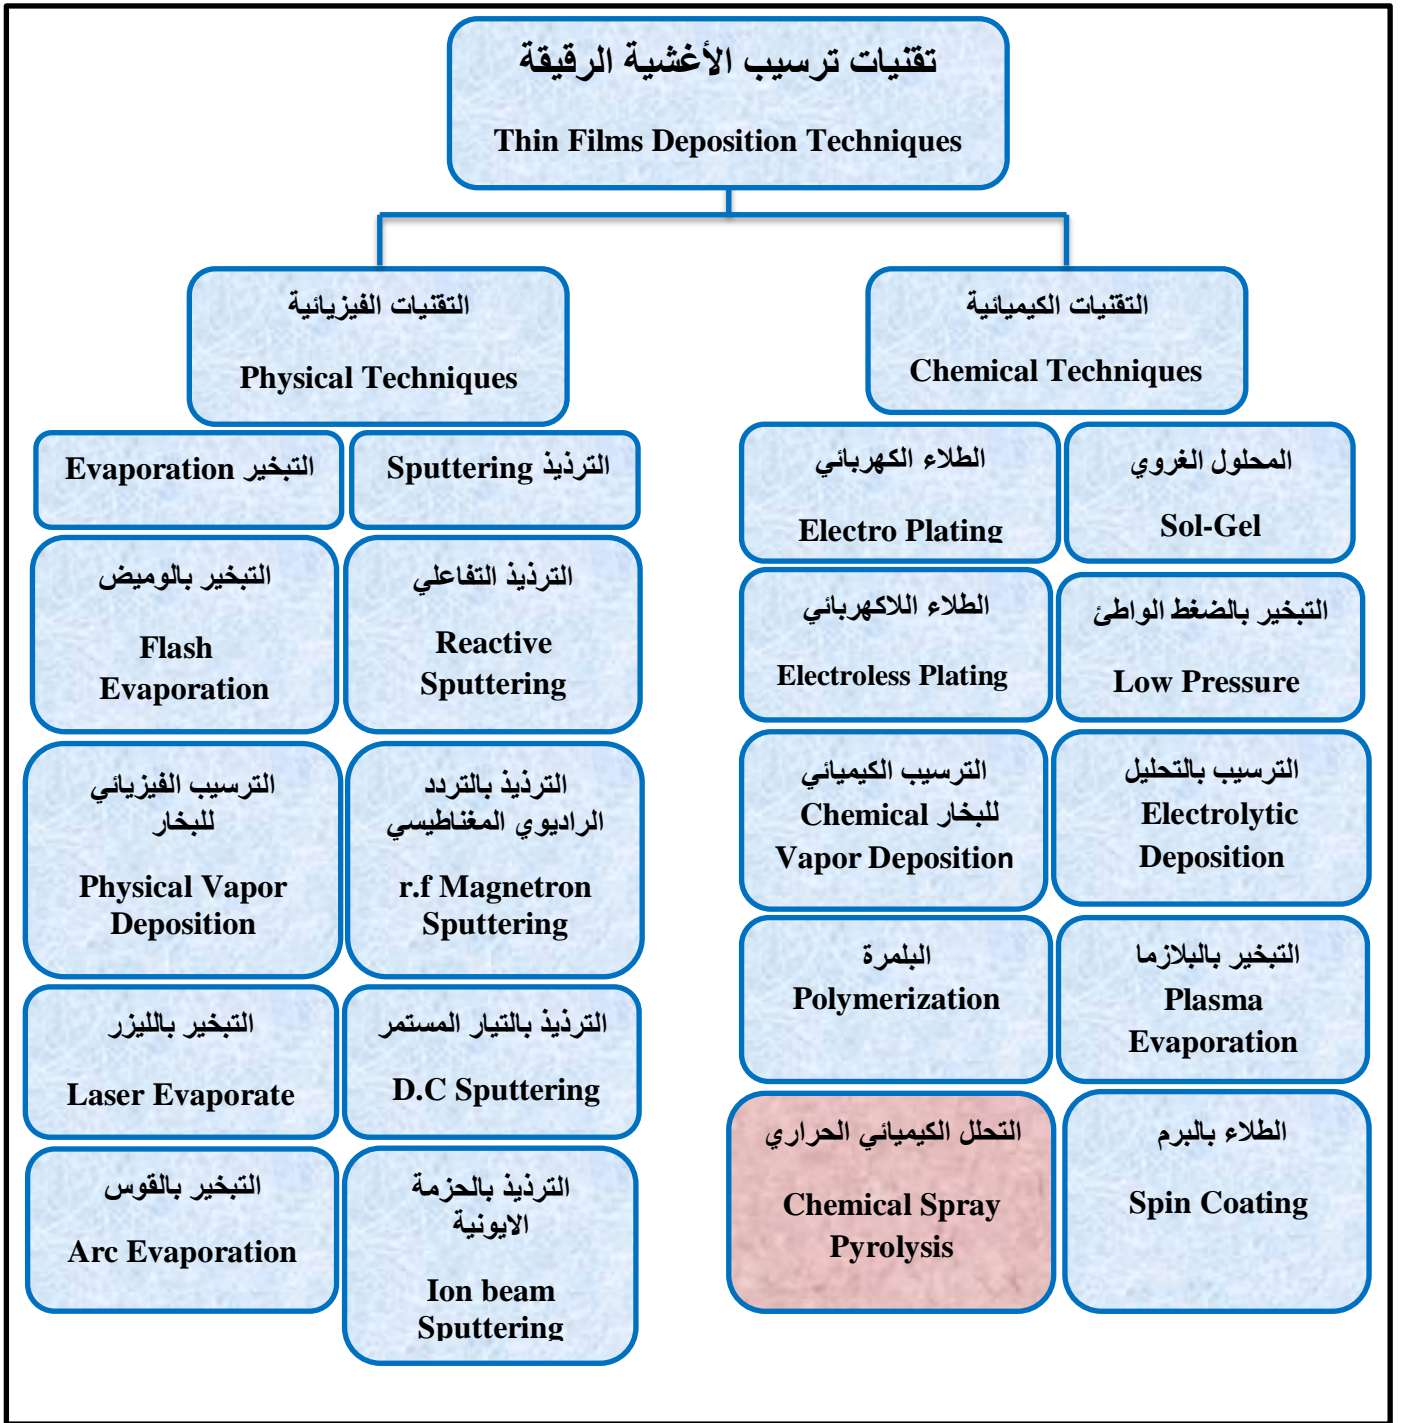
تقنيات ترسيب الأغشية الرقيقة
Thin Films Deposition Techniques

التقنيات الفيزيائية
Physical Techniques

التقنيات الكيميائية
Chemical Techniques

Evaporation التبخير

Sputtering الترذيذ

التبخير بالوميض
Flash Evaporation

الترذيذ التفاعلي
Reactive Sputtering

الترسيب الفيزيائي للبخار
Physical Vapor Deposition

الترذيذ بالتردد الراديوي المغناطيسي
r.f Magnetron Sputtering

التبخير بالليزر
Laser Evaporate

الترذيذ بالتيار المستمر
D.C Sputtering

التبخير بالقوس
Arc Evaporation

الترذيذ بالحزمة الايونية
Ion beam Sputtering

الطلاء الكهربائي
Electro Plating

المحلول الغروي
Sol-Gel

الطلاء اللاكهربائي
Electroless Plating

التبخير بالضغط الواطئ
Low Pressure

الترسيب الكيميائي للبخار Chemical Vapor Deposition

الترسيب بالتحليل
Electrolytic Deposition

البلمرة
Polymerization

التبخير بالبلازما
Plasma Evaporation

التحلل الكيميائي الحراري
Chemical Spray Pyrolysis

الطلاء بالبرم
Spin Coating